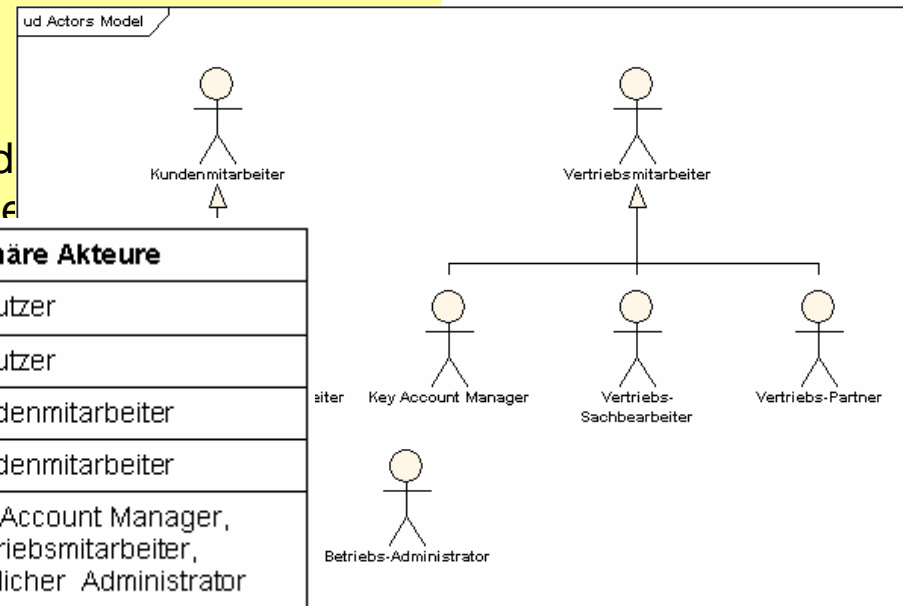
ud Actors Model

d
f

Kundenmitarbeiter

Vertriebsmitarbeiter

| häre Akteure |
|---|
| utzer |
| utzer |
| denmitarbeiter |
| denmitarbeiter |
| Account Manager, riebsmitarbeiter, licher Administrator |

eiter

Key Account Manager

Vertriebs-Sachbearbeiter

Vertriebs-Partner

Betriebs-Administrator